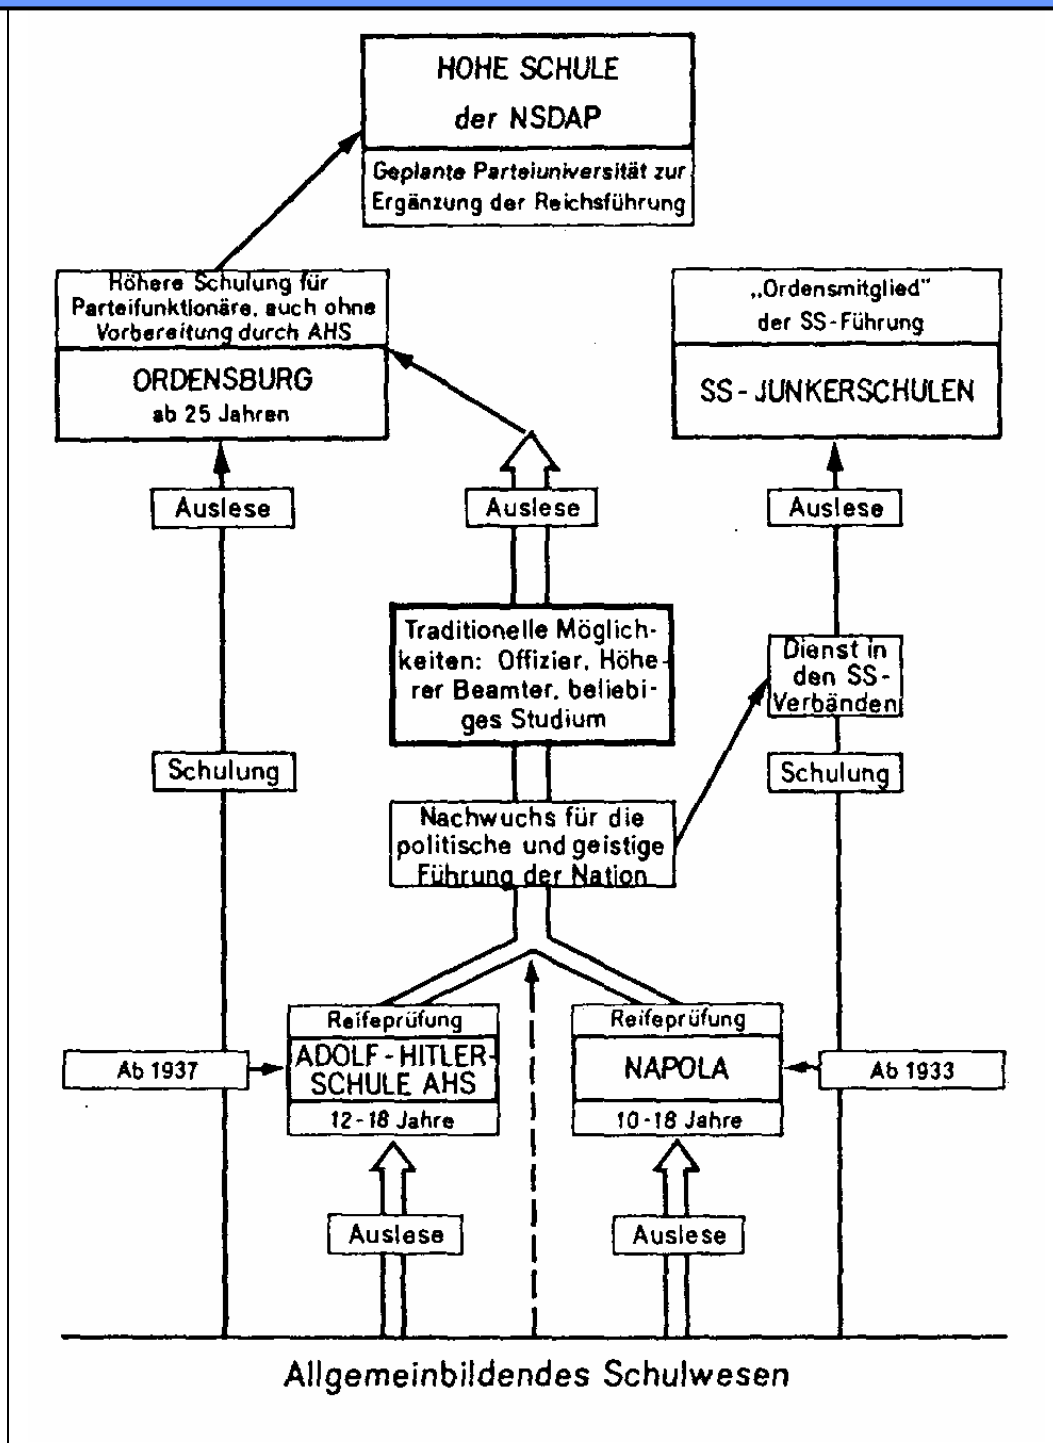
HOHE SCHULE der NSDAP

Geplante Parteiuniversität zur Ergänzung der Reichsführung

Höhere Schulung für Parteifunktionäre, auch ohne Vorbereitung durch AHS

ORDENSBURG ab 25 Jahren

„Ordensmitglied" der SS-Führung

SS-JUNKERSCHULEN

Auslese

Auslese

Auslese

Traditionelle Möglichkeiten: Offizier, Höherer Beamter, beliebiges Studium

Dienst in den SS-Verbänden

Schulung

Schulung

Nachwuchs für die politische und geistige Führung der Nation

Reifeprüfung

ADOLF-HITLER-SCHULE AHS

12-18 Jahre

Reifeprüfung

NAPOLA

10-18 Jahre

Ab 1937

Ab 1933

Auslese

Auslese

Allgemeinbildendes Schulwesen